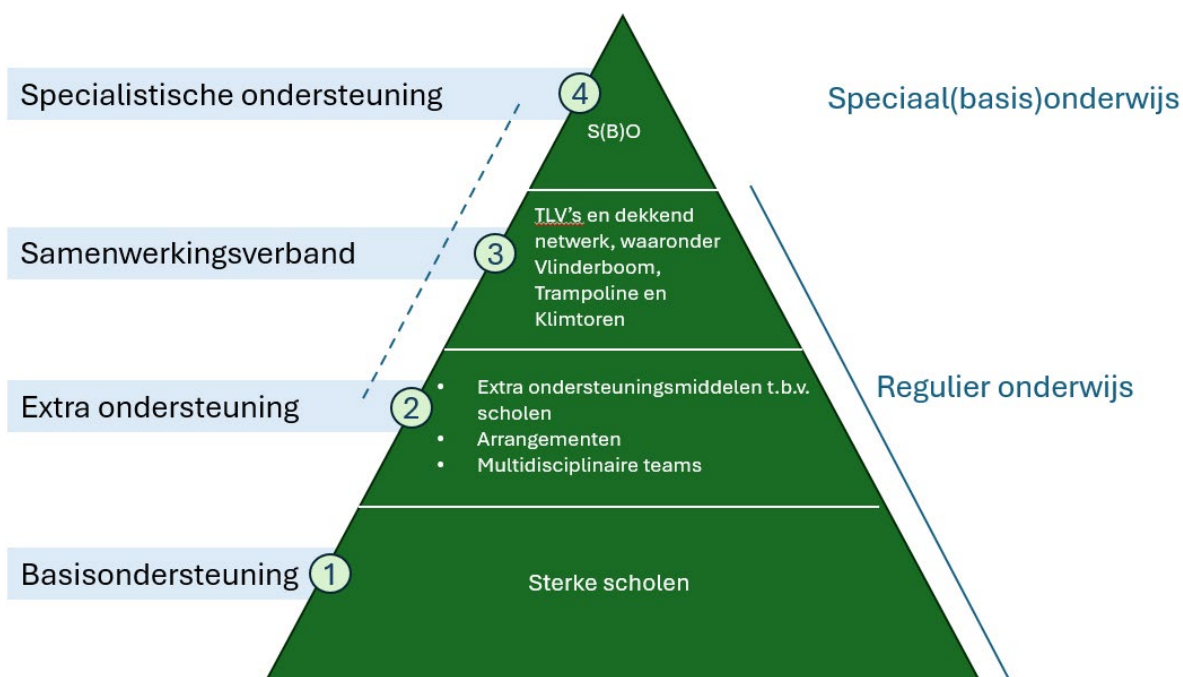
Specialistische ondersteuning 4 S(B)O

Speciaal(basis)onderwijs

Samenwerkingsverband 3 TLV's en dekkend netwerk, waaronder Vlinderboom, Trampoline en Klimtoren

Extra ondersteuning 2

- Extra ondersteuningsmiddelen t.b.v. scholen
- Arrangementen
- Multidisciplinaire teams

Regulier onderwijs

Basisondersteuning 1 Sterke scholen